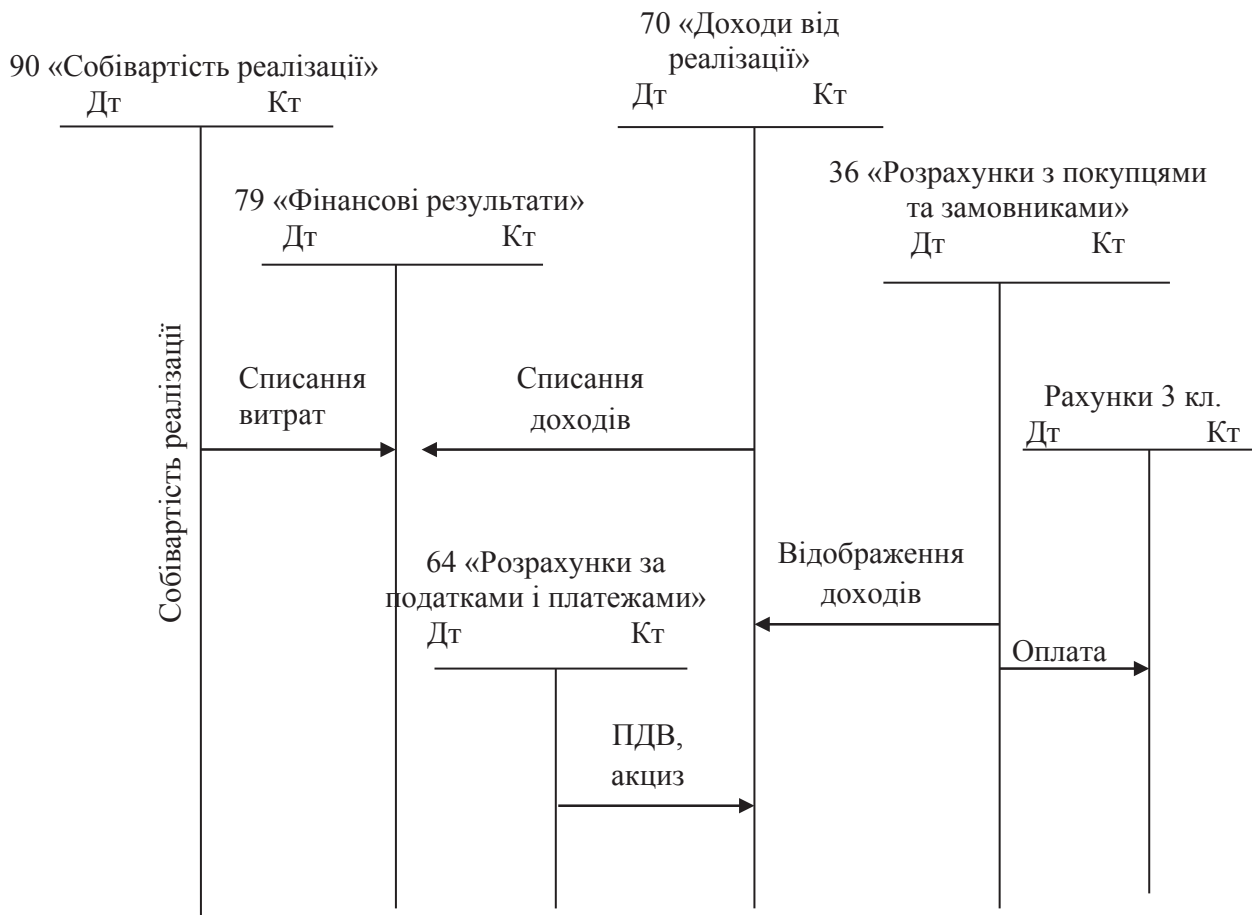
90 «Собівартість реалізації»
Дт Кт

70 «Доходи від реалізації»
Дт Кт

79 «Фінансові результати»
Дт Кт

36 «Розрахунки з покупцями та замовниками»
Дт Кт

Собівартість реалізації

Списання витрат

Списання доходів

Рахунки 3 кл.
Дт Кт

64 «Розрахунки за податками і платежами»
Дт Кт

Відображення доходів

Оплата

ПДВ, акциз